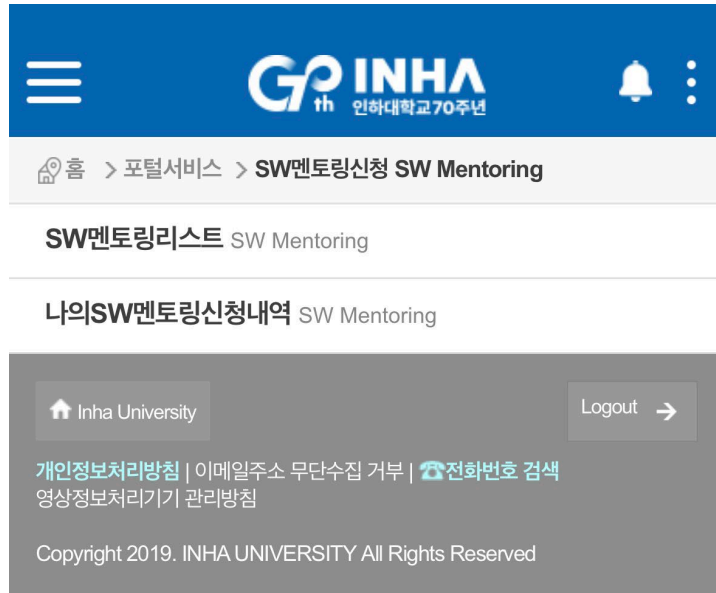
th INHA
인하대학교70주년

홈 > 포털서비스 > SW멘토링신청 SW Mentoring

SW멘토링리스트 SW Mentoring

나의SW멘토링신청내역 SW Mentoring

Inha University

Logout

개인정보처리방침 | 이메일주소 무단수집 거부 | ☎전화번호 검색
영상정보처리기기 관리방침

Copyright 2019. INHA UNIVERSITY All Rights Reserved